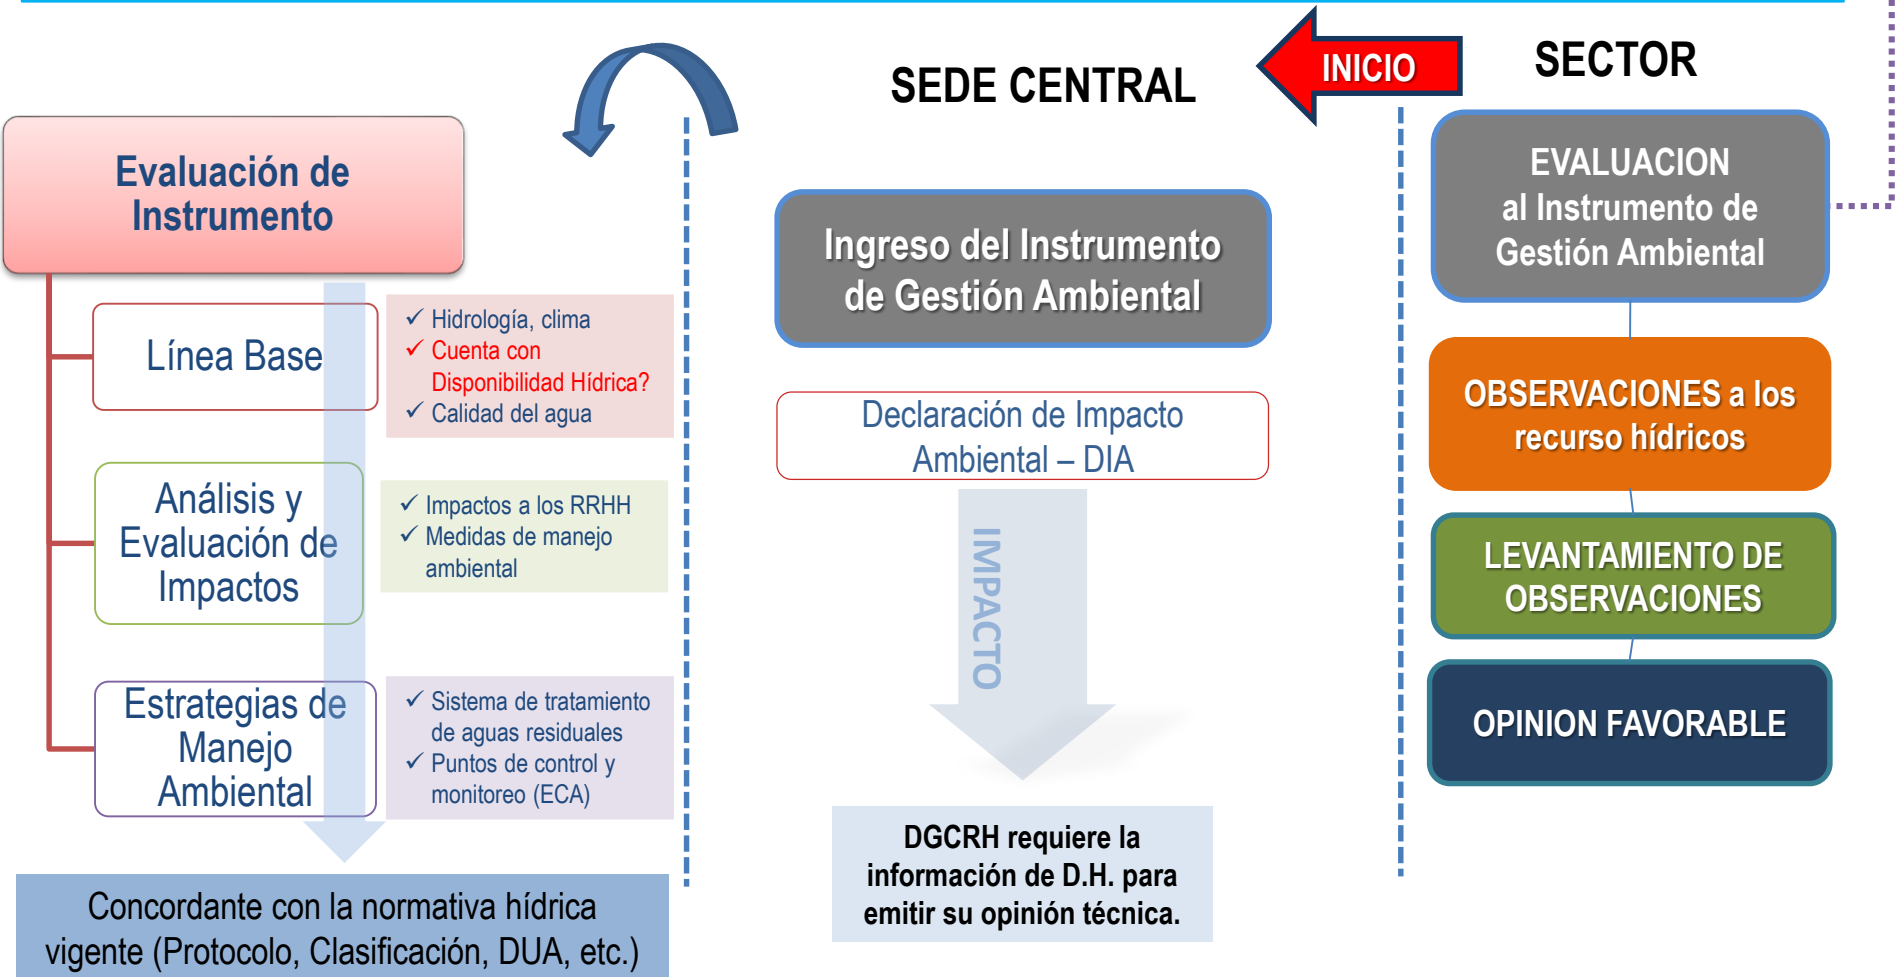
INICIO

SECTOR

SEDE CENTRAL

Evaluación de Instrumento

Línea Base

✓ Hidrología, clima
✓ Cuenta con Disponibilidad Hídrica?
✓ Calidad del agua

Análisis y Evaluación de Impactos

✓ Impactos a los RRHH
✓ Medidas de manejo ambiental

Estrategias de Manejo Ambiental

✓ Sistema de tratamiento de aguas residuales
✓ Puntos de control y monitoreo (ECA)

Concordante con la normativa hídrica vigente (Protocolo, Clasificación, DUA, etc.)

Ingreso del Instrumento de Gestión Ambiental

Declaración de Impacto Ambiental – DIA

IMPACTO

DGCRH requiere la información de D.H. para emitir su opinión técnica.

EVALUACION al Instrumento de Gestión Ambiental

OBSERVACIONES a los recurso hídricos

LEVANTAMIENTO DE OBSERVACIONES

OPINION FAVORABLE